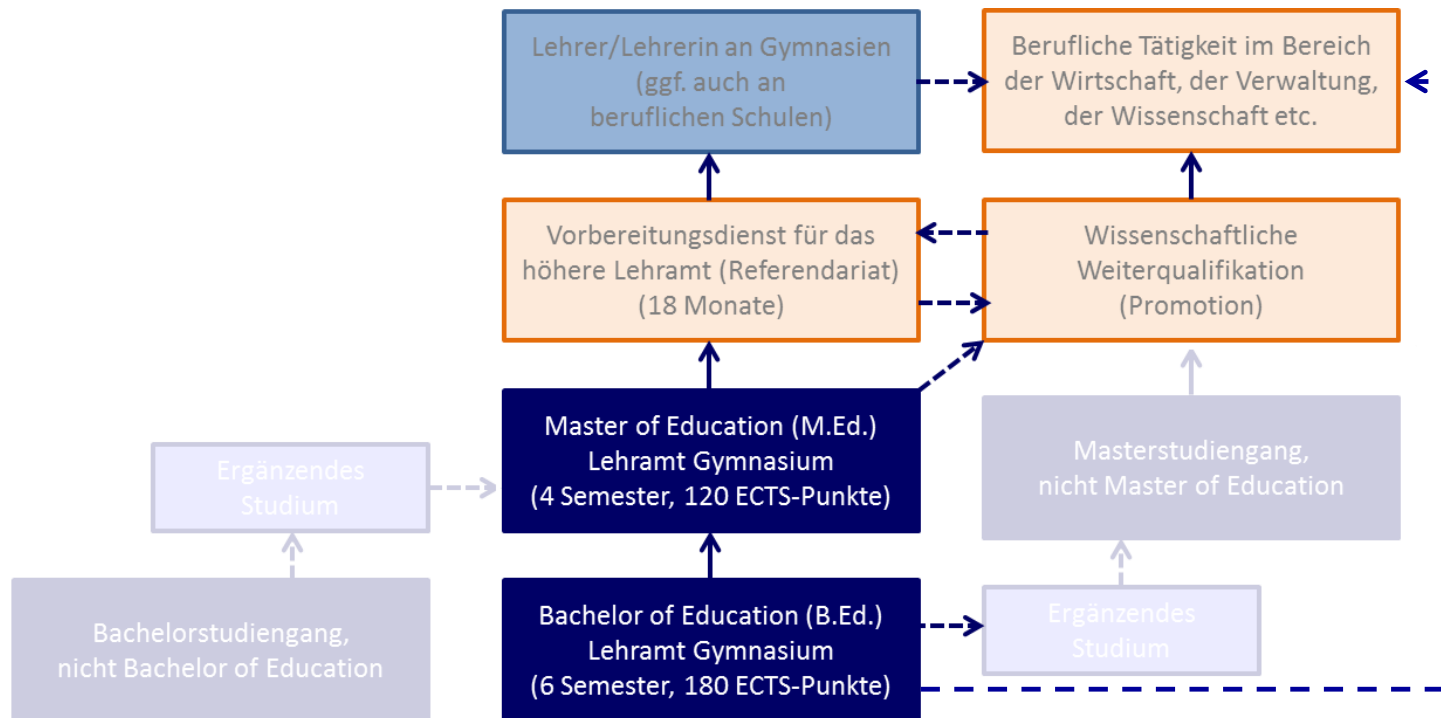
Lehrer/Lehrerin an Gymnasien (ggf. auch an beruflichen Schulen)

Berufliche Tätigkeit im Bereich der Wirtschaft, der Verwaltung, der Wissenschaft etc.

Vorbereitungsdienst für das höhere Lehramt (Referendariat) (18 Monate)

Wissenschaftliche Weiterqualifikation (Promotion)

Ergänzendes Studium

Master of Education (M.Ed.) Lehramt Gymnasium (4 Semester, 120 ECTS-Punkte)

Masterstudiengang, nicht Master of Education

Bachelorstudiengang, nicht Bachelor of Education

Bachelor of Education (B.Ed.) Lehramt Gymnasium (6 Semester, 180 ECTS-Punkte)

Ergänzendes Studium